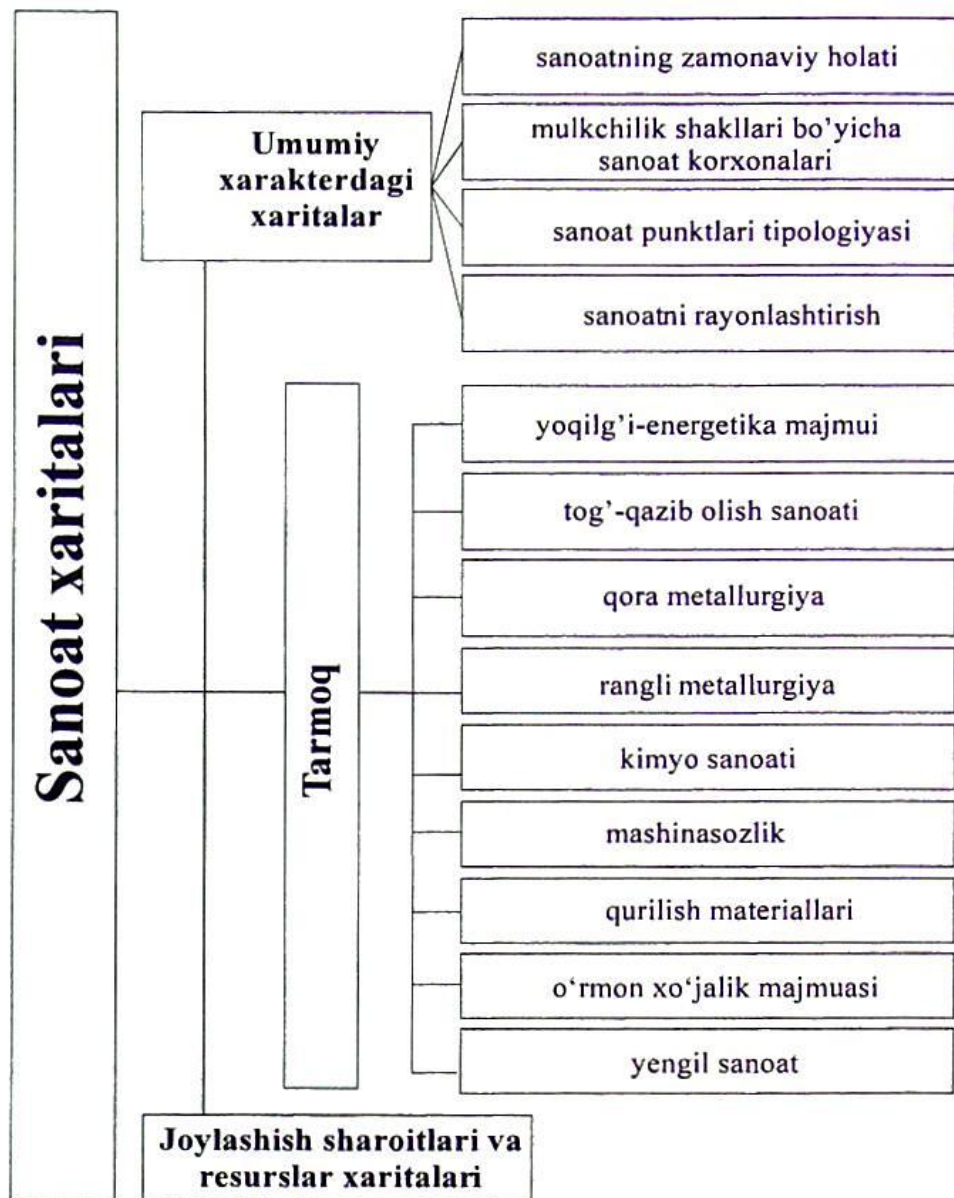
Sanoat xaritalari

Umumiy xarakterdagi xaritalar

sanoatning zamonaviy holati

mulkchilik shakllari bo'yicha sanoat korxonalari

sanoat punktlari tipologiyasi

sanoatni rayonlashtirish

Tarmoq

yoqilg'i-energetika majmui

tog'-qazib olish sanoati

qora metallurgiya

rangli metallurgiya

kimyo sanoati

mashinasozlik

qurilish materiallari

o'rmon xo'jalik majmuasi

yengil sanoat

Joylashish sharoitlari va resurslar xaritalari